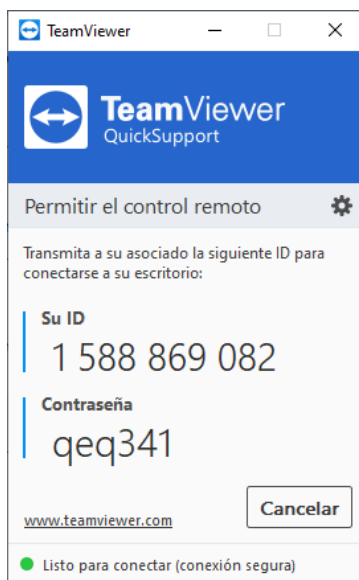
TeamViewer

TeamViewer
QuickSupport

Permitir el control remoto

Transmita a su asociado la siguiente ID para conectarse a su escritorio:

Su ID
1 588 869 082

Contraseña
qeq341

www.teamviewer.com

Cancelar

Listo para conectar (conexión segura)